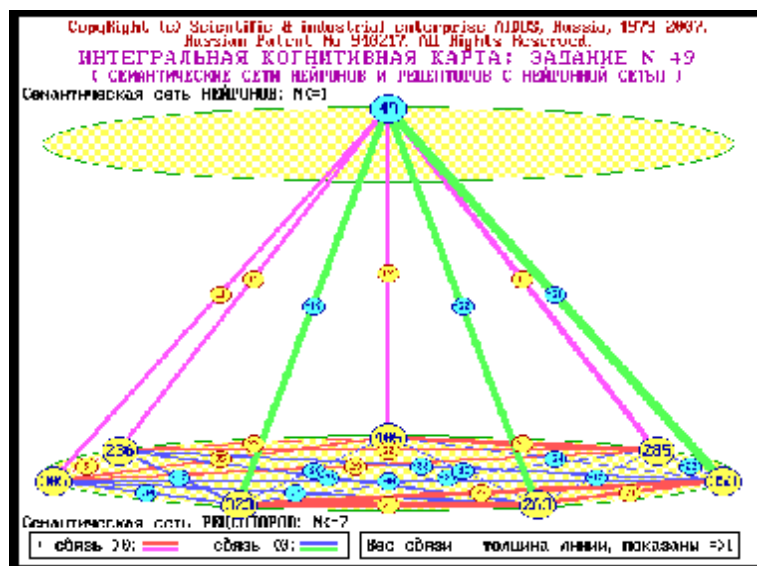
CopyRight (c) Scientific & industrial enterprise AIDOS, Russia, 1979-2007. Russian Patent No 940217. All Rights Reserved.
ИНТЕГРАЛЬНАЯ КОГНИТИВНАЯ КАРТА: ЗАДАНИЕ N 49
( СЕМАНТИЧЕСКИЕ СЕТИ НЕЙРОНОВ И РЕЦЕПТОРОВ С НЕЙРОННОЙ СЕТЬЮ )
Семантическая сеть НЕЙРОНОВ: N(=1
49
236
1065
235
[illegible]
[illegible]
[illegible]
Семантическая сеть РЕЦЕПТОРОВ: N=7
• связь >0:   связь <0:
Вес связи = толщина линии, показаны =>1